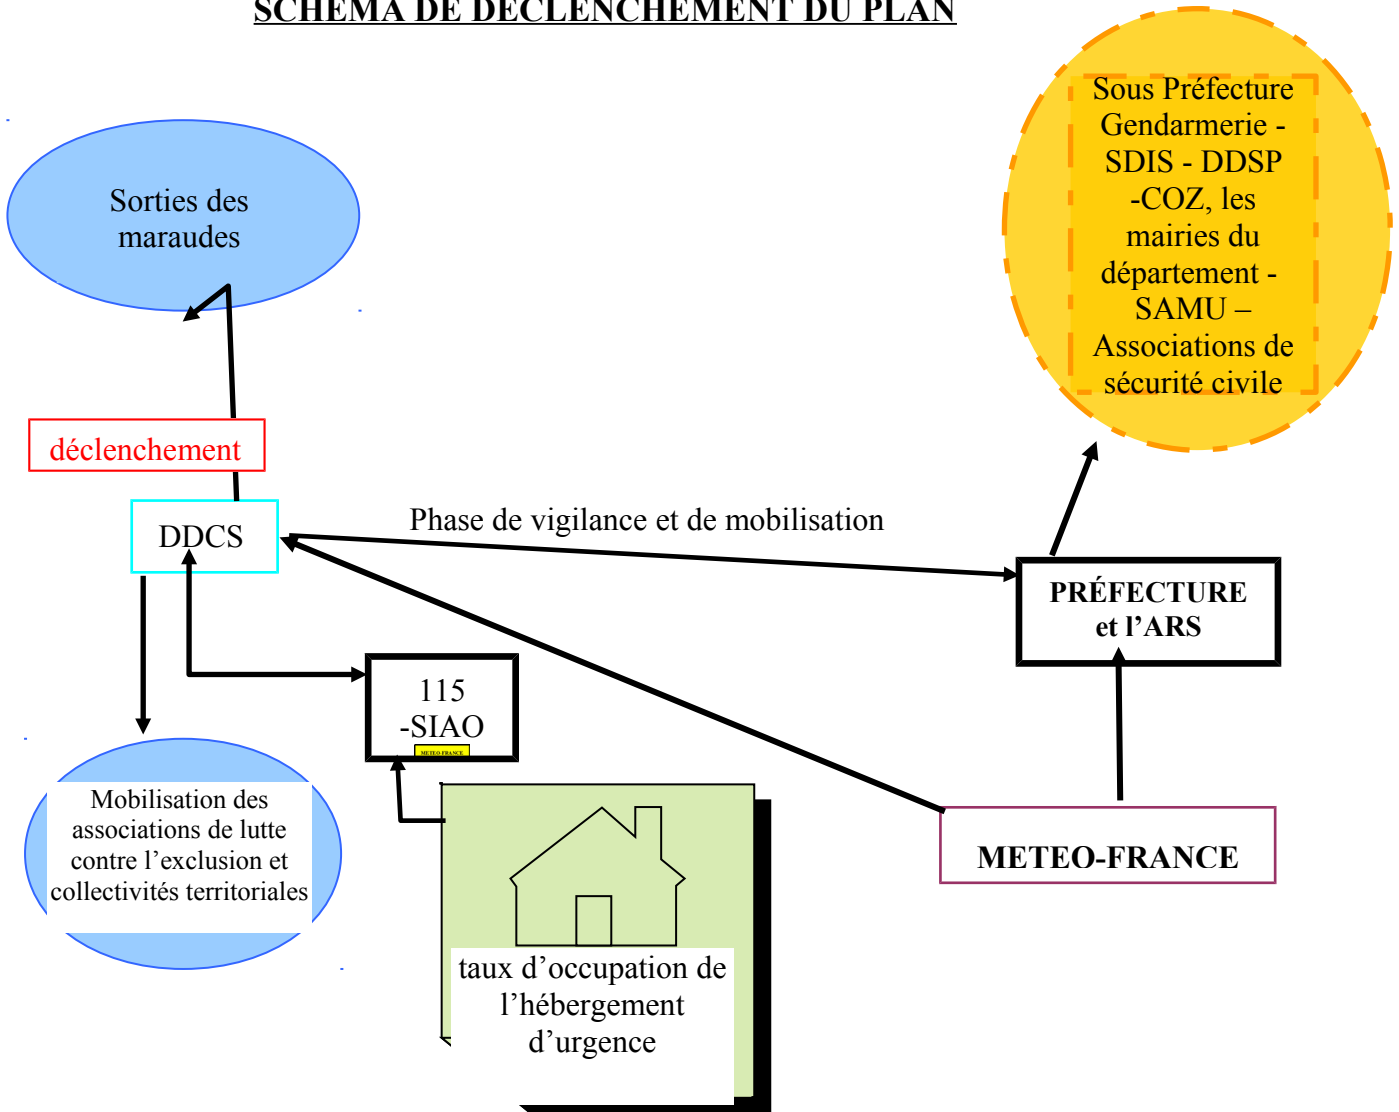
SCHEMA DE DECLENCHEMENT DU PLAN

Sorties des maraudes

Sous Préfecture Gendarmerie - SDIS - DDSP -COZ, les mairies du département - SAMU – Associations de sécurité civile

déclenchement

DDCS

Phase de vigilance et de mobilisation

PRÉFECTURE et l'ARS

115 -SIAO

METEO-FRANCE

Mobilisation des associations de lutte contre l'exclusion et collectivités territoriales

taux d'occupation de l'hébergement d'urgence

METEO-FRANCE